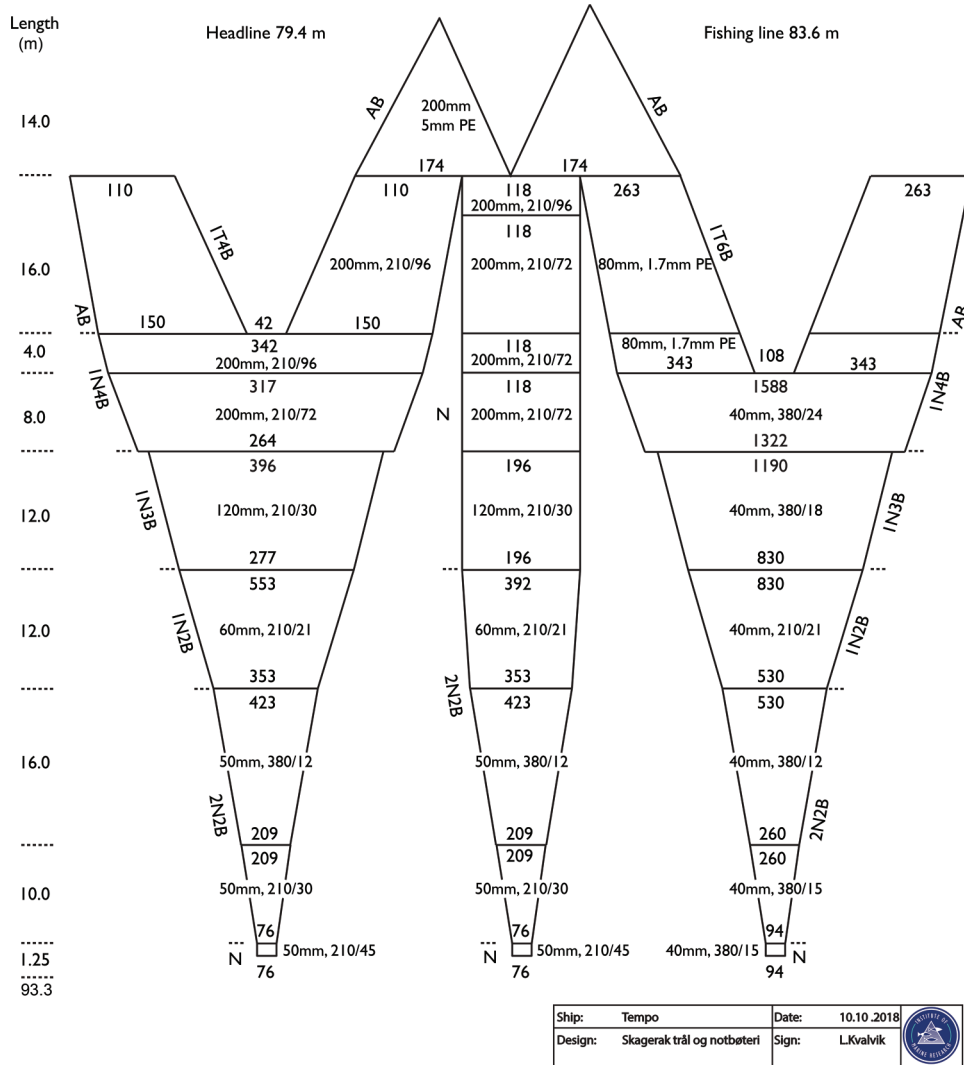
Length (m)

Headline 79.4 m

Fishing line 83.6 m

14.0
16.0
4.0
8.0
12.0
12.0
16.0
10.0
1.25
93.3

AB
200mm
5mm PE
174
174
AB

110
1T4B
110
118
200mm, 210/96
263
1T6B
263

118
200mm, 210/96
200mm, 210/72
80mm, 1.7mm PE

AB
150
42
150
118
80mm, 1.7mm PE
AB

342
200mm, 210/96
200mm, 210/72
343
108
343

1N4B
317
118
1588
1N4B

200mm, 210/72
N
200mm, 210/72
40mm, 380/24

264
1322

396
196
1190

1N3B
120mm, 210/30
120mm, 210/30
40mm, 380/18
1N3B

277
196
830

553
392
830

1N2B
60mm, 210/21
60mm, 210/21
40mm, 210/21
1N2B

353
353
530

423
2N2B
423
530

50mm, 380/12
50mm, 380/12
40mm, 380/12

2N2B
209
209
260
2N2B

209
209
260

50mm, 210/30
50mm, 210/30
40mm, 380/15

76
76
94

N
50mm, 210/45
N
50mm, 210/45
40mm, 380/15
N

76
76
94

| Ship: | Tempo | Date: | 10.10 .2018 |
|---|---|---|---|
| Design: | Skagerak trål og notbøteri | Sign: | L.Kvalvik |

INSTITUTE OF MARINE RESEARCH